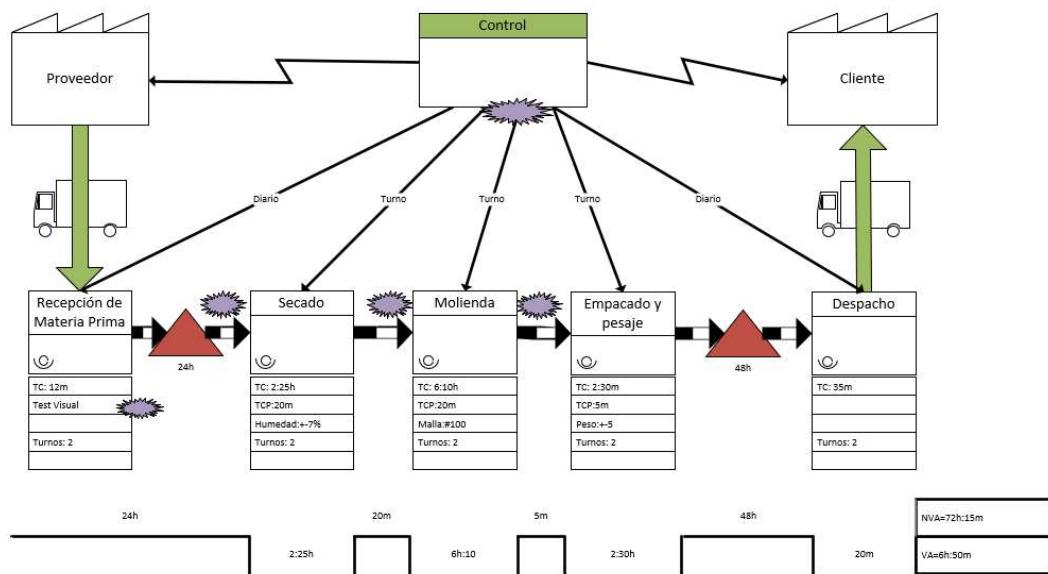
Control

Proveedor

Cliente

Diario

Turno

Turno

Turno

Diario

Recepción de Materia Prima

24h

Secado

Molienda

Empacado y pesaje

48h

Despacho

TC: 12m

Test Visual

Turnos: 2

TC: 2:25h

TCP:20m

Humedad:+-7%

Turnos: 2

TC: 6:10h

TCP:20m

Malla:#100

Turnos: 2

TC: 2:30m

TCP:5m

Peso:+-5

Turnos: 2

TC: 35m

Turnos: 2

24h

20m

5m

48h

NVA=72h:15m

2:25h

6h:10

2:30h

20m

VA=6h:50m